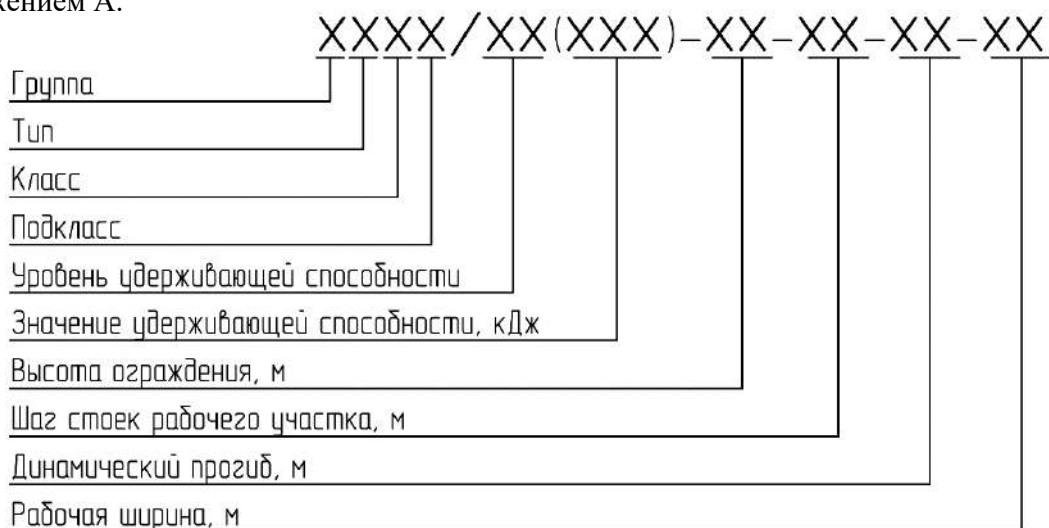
жением А.

XXXX/XX(XXX)-XX-XX-XX-XX

Группа

Тип

Класс

Подкласс

Уровень удерживающей способности

Значение удерживающей способности, кДж

Высота ограждения, м

Шаг стоек рабочего участка, м

Динамический прогиб, м

Рабочая ширина, м